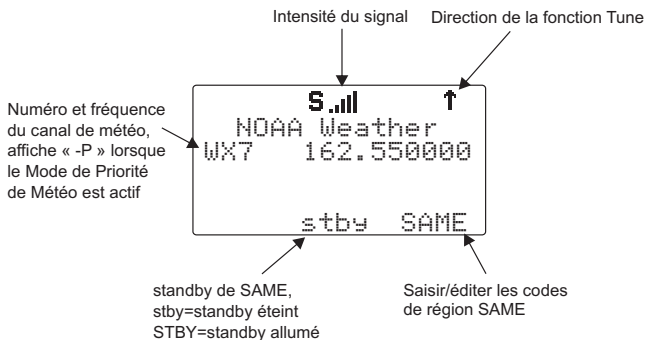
Intensité du signal

Direction de la fonction Tune

Numéro et fréquence du canal de météo, affiche « -P » lorsque le Mode de Priorité de Météo est actif

S

↑

NOAA Weather

WX7 162.550000

stby SAME

standby de SAME, stby=standby éteint STBY=standby allumé

Saisir/éditer les codes de région SAME